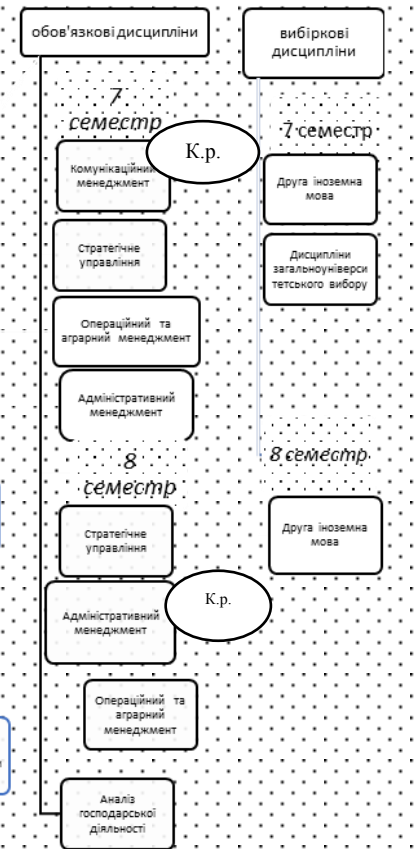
обов'язкові дисципліни

вибіркові дисципліни

7 семестр

Комунікаційний менеджмент

К.р.

Стратегічне управління

Операційний та аграрний менеджмент

Адміністративний менеджмент

7 семестр

Друга іноземна мова

Дисципліни загальноуніверситетського вибору

8 семестр

Стратегічне управління

Адміністративний менеджмент

К.р.

Операційний та аграрний менеджмент

Аналіз господарської діяльності

8 семестр

Друга іноземна мова